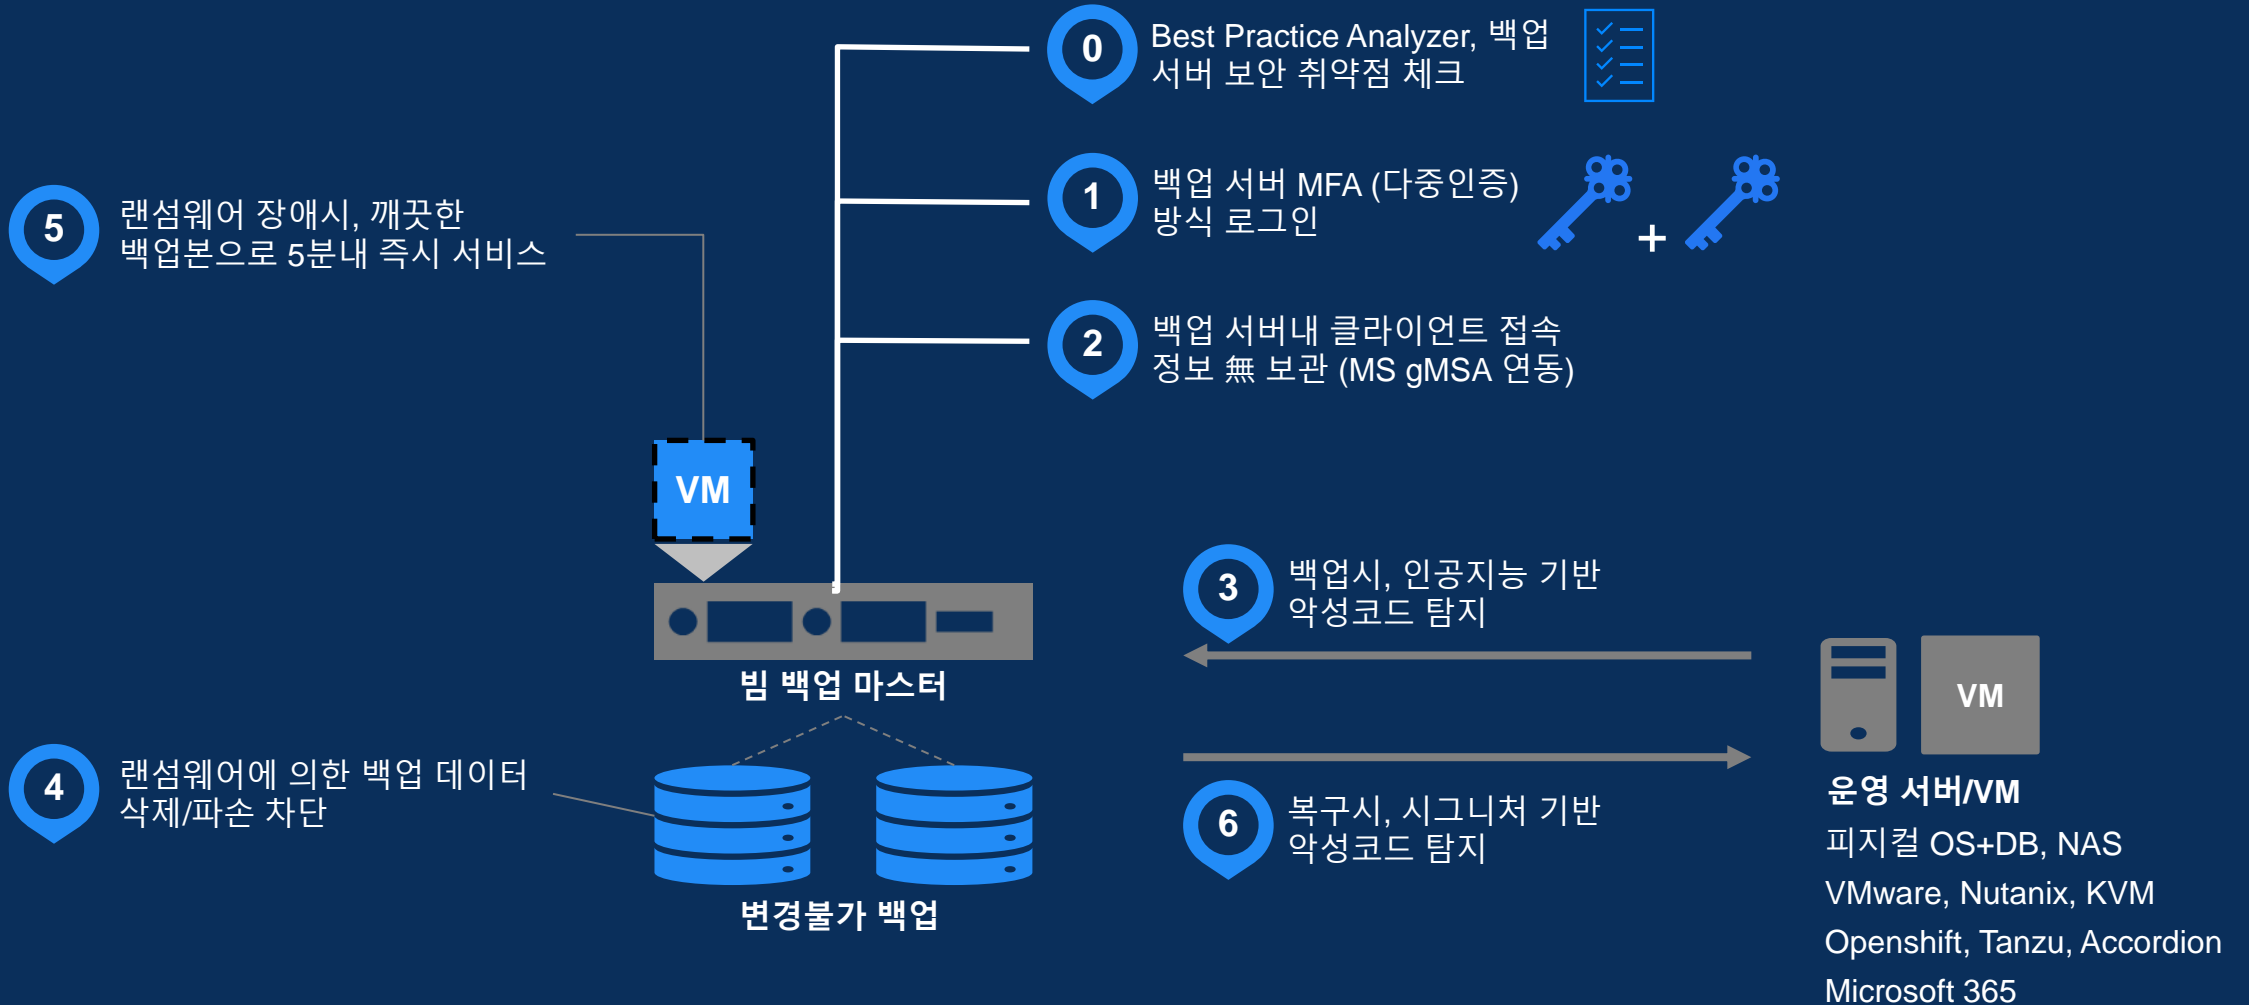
0
Best Practice Analyzer, 백업 서버 보안 취약점 체크

5
랜섬웨어 장애시, 깨끗한 백업본으로 5분내 즉시 서비스

1
백업 서버 MFA (다중인증) 방식 로그인

+

2
백업 서버내 클라이언트 접속 정보 無 보관 (MS gMSA 연동)

VM

빔 백업 마스터

3
백업시, 인공지능 기반 악성코드 탐지

VM

운영 서버/VM
피지컬 OS+DB, NAS
VMware, Nutanix, KVM
Openshift, Tanzu, Accordion
Microsoft 365

4
랜섬웨어에 의한 백업 데이터 삭제/파손 차단

변경불가 백업

6
복구시, 시그니처 기반 악성코드 탐지